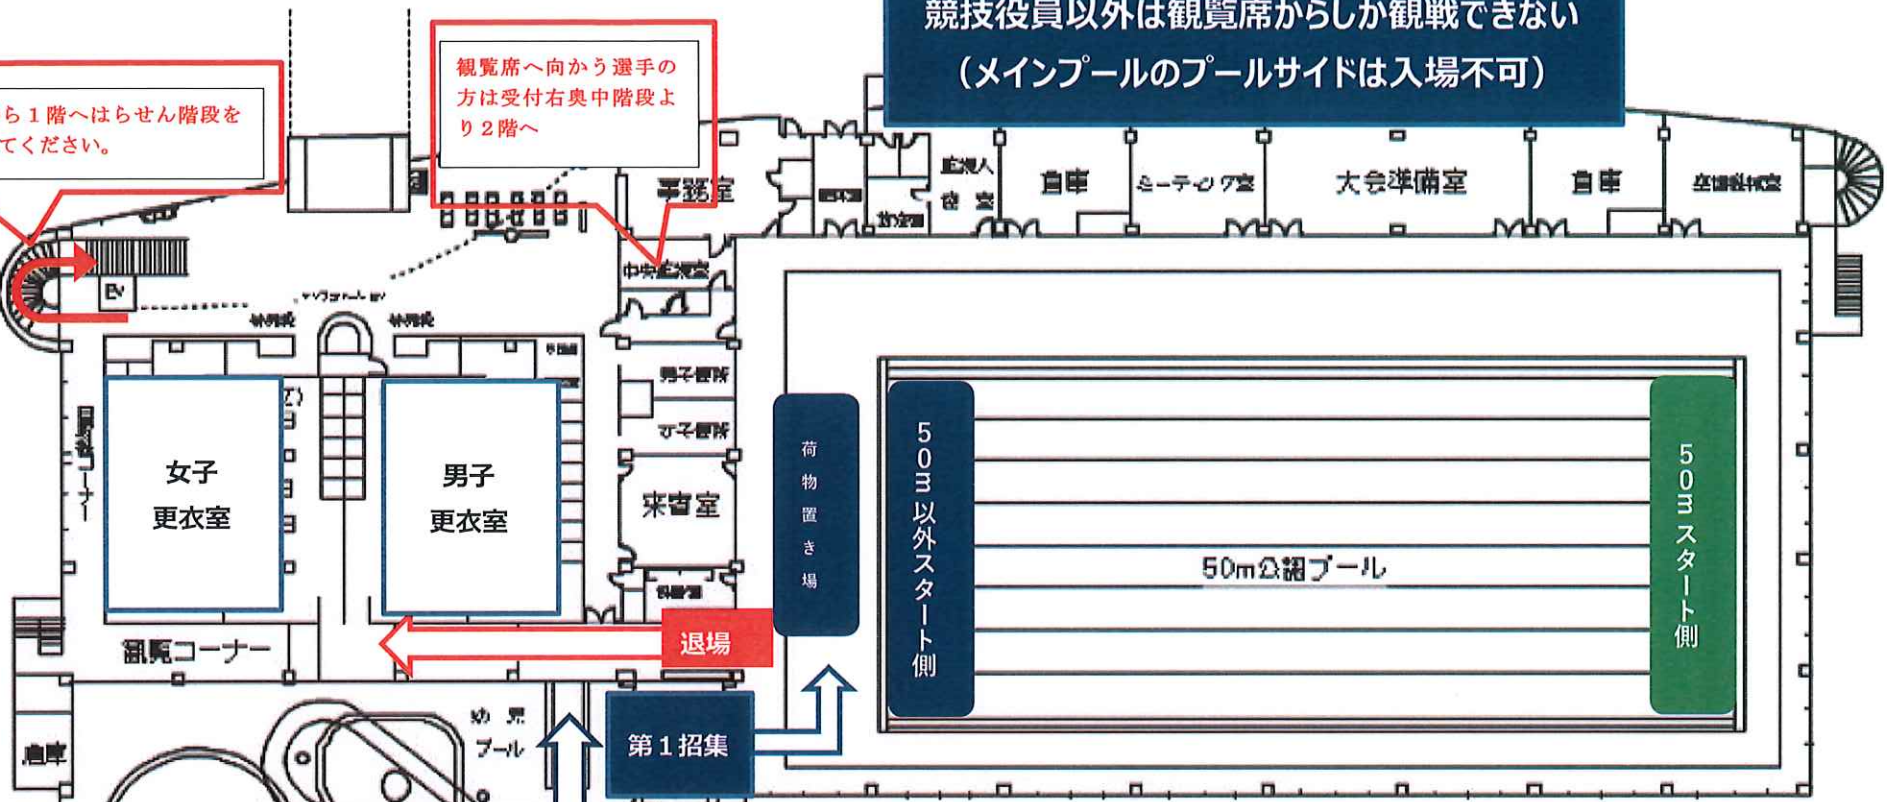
競技役員以外は観覧席からしか観戦できない
（メインプールのプールサイドは入場不可）

ら１階へはらせん階段を
てください。

観覧席へ向かう選手の方は受付右奥中階段より２階へ

事務室
監視人
控室
倉庫
ミーティング室
大会準備室
倉庫
中央監視室
EV
男子便所
女子便所
来客室
女子
更衣室
男子
更衣室
観覧コーナー
荷物置き場
50m以外スタート側
50m公認プール
50mスタート側
退場
第１招集
幼児
プール
倉庫